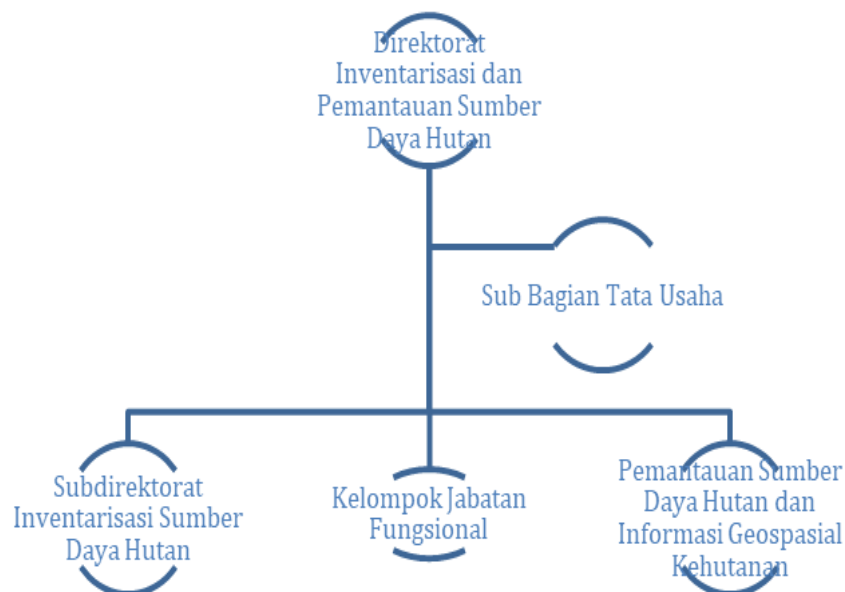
Direktorat Inventarisasi dan Pemantauan Sumber Daya Hutan

Sub Bagian Tata Usaha

Subdirektorat Inventarisasi Sumber Daya Hutan

Kelompok Jabatan Fungsional

Pemantauan Sumber Daya Hutan dan Informasi Geospasial Kehutanan